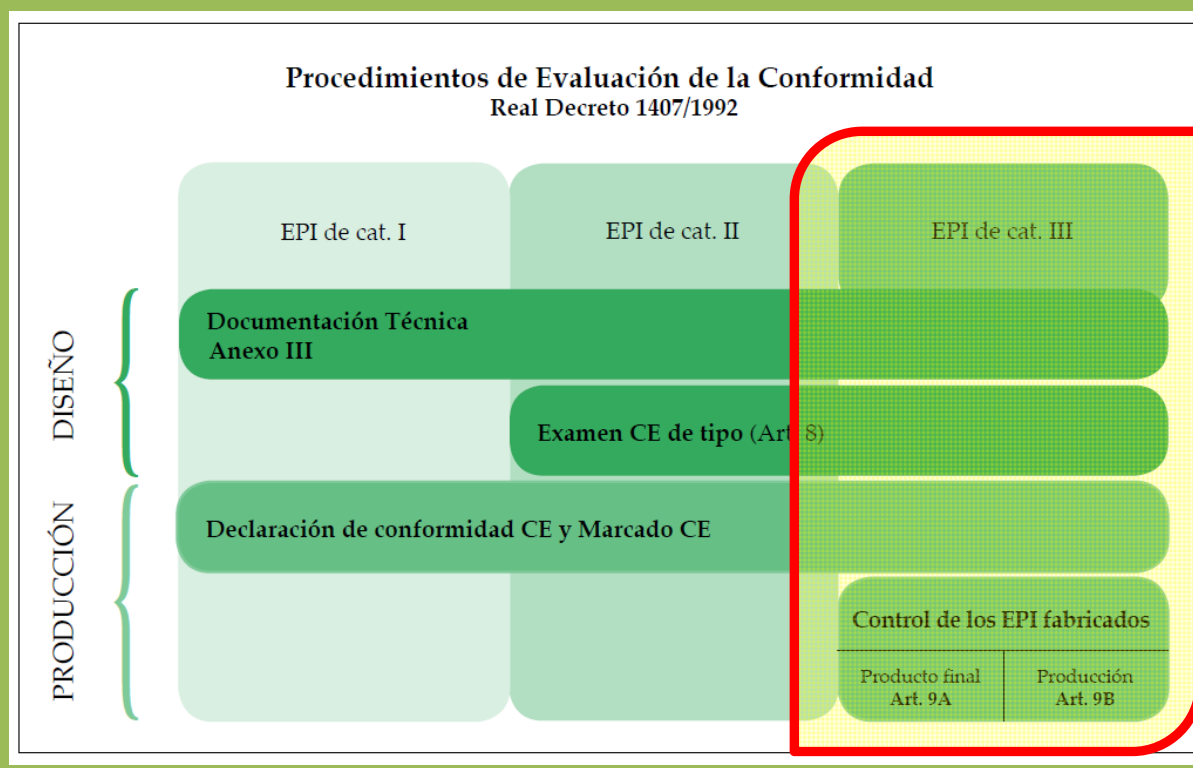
Procedimientos de Evaluación de la Conformidad
Real Decreto 1407/1992

EPI de cat. I

EPI de cat. II

EPI de cat. III

DISEÑO

Documentación Técnica
Anexo III

Examen CE de tipo (Art. 8)

PRODUCCIÓN

Declaración de conformidad CE y Marcado CE

Control de los EPI fabricados

Producto final
Art. 9A

Producción
Art. 9B